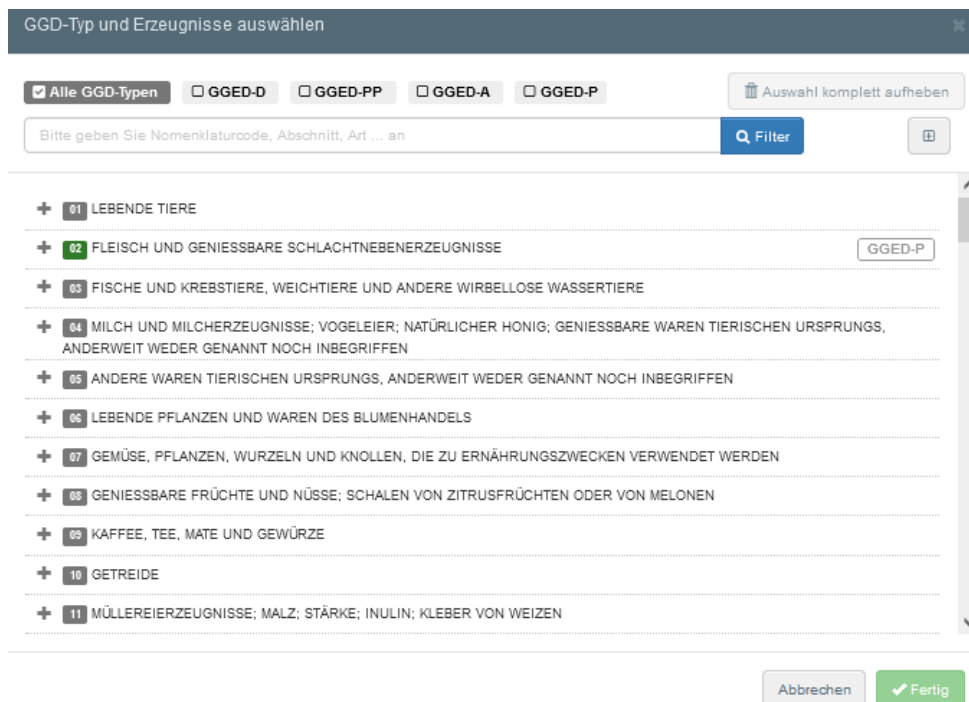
GGD-Typ und Erzeugnisse auswählen

Alle GGD-Typen GGED-D GGED-PP GGED-A GGED-P

Auswahl komplett aufheben

Bitte geben Sie Nomenklaturcode, Abschnitt, Art ... an

Filter

01 LEBENDE TIERE

02 FLEISCH UND GENIESSBARE SCHLACHTNEBENERZEUGNISSE GGED-P

03 FISCHE UND KREBSTIERE, WEICHTIERE UND ANDERE WIRBELLOSE WASSERTIERE

04 MILCH UND MILCHERZEUGNISSE; VOGELEIER; NATÜRLICHER HONIG; GENIESSBARE WAREN TIERISCHEN URSPRUNGS, ANDERWEIT WEDER GENANNT NOCH INBEGRIFFEN

05 ANDERE WAREN TIERISCHEN URSPRUNGS, ANDERWEIT WEDER GENANNT NOCH INBEGRIFFEN

06 LEBENDE PFLANZEN UND WAREN DES BLUMENHANDELS

07 GEMÜSE, PFLANZEN, WURZELN UND KNOLLEN, DIE ZU ERNÄHRUNGSZWECKEN VERWENDET WERDEN

08 GENIESSBARE FRÜCHTE UND NÜSSE; SCHALEN VON ZITRUSFRÜCHTEN ODER VON MELONEN

09 KAFFEE, TEE, MATE UND GEWÜRZE

10 GETREIDE

11 MÜLLEREIERZEUGNISSE; MALZ; STÄRKE; INULIN; KLEBER VON WEIZEN

Abbrechen Fertig